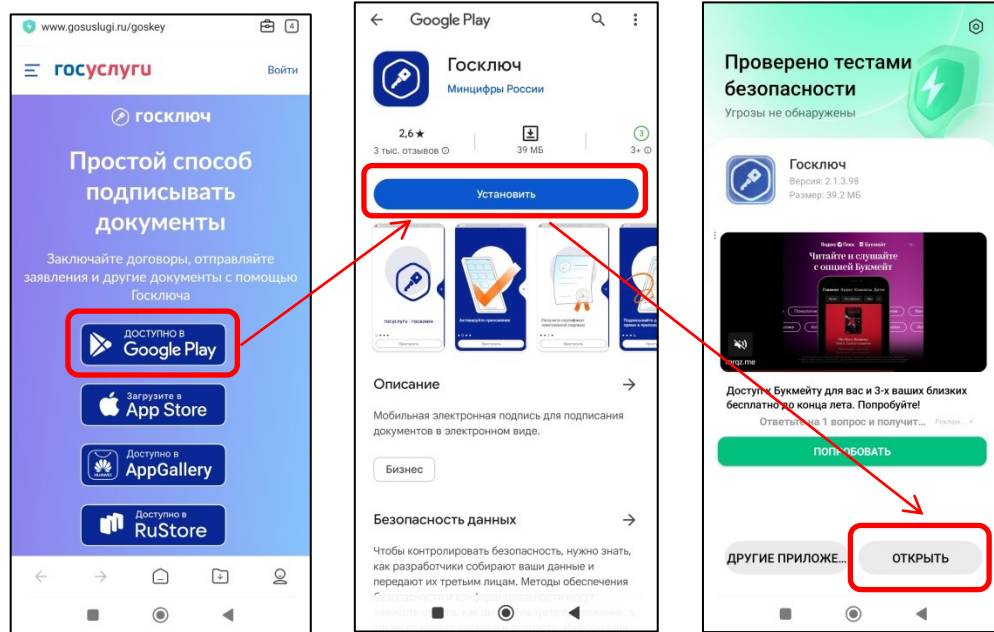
www.gosuslugi.ru/goskey

4

госуслуги

Войти

госключ

Простой способ подписывать документы

Заключайте договоры, отправляйте заявления и другие документы с помощью Госключа

ДОСТУПНО В Google Play

Загрузите в App Store

Доступно в AppGallery

Доступно в RuStore

Google Play

Госключ

Минцифры России

2,6 ★
3 тыс. отзывов

39 МБ

3+

Установить

Описание

Мобильная электронная подпись для подписания документов в электронном виде.

Бизнес

Безопасность данных

Чтобы контролировать безопасность, нужно знать, как разработчики собирают ваши данные и передают их третьим лицам. Методы обеспечения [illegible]

Проверено тестами безопасности

Угрозы не обнаружены

Госключ

Версия: 2.1.3.98

Размер: 39.2 МБ

Читайте и слушайте с опцией Букмейт

Доступ к Букмейту для вас и 3-х ваших близких бесплатно до конца лета. Попробуйте!

Ответьте на 1 вопрос и получит...

ПОПРОБОВАТЬ

ДРУГИЕ ПРИЛОЖЕ...

ОТКРЫТЬ